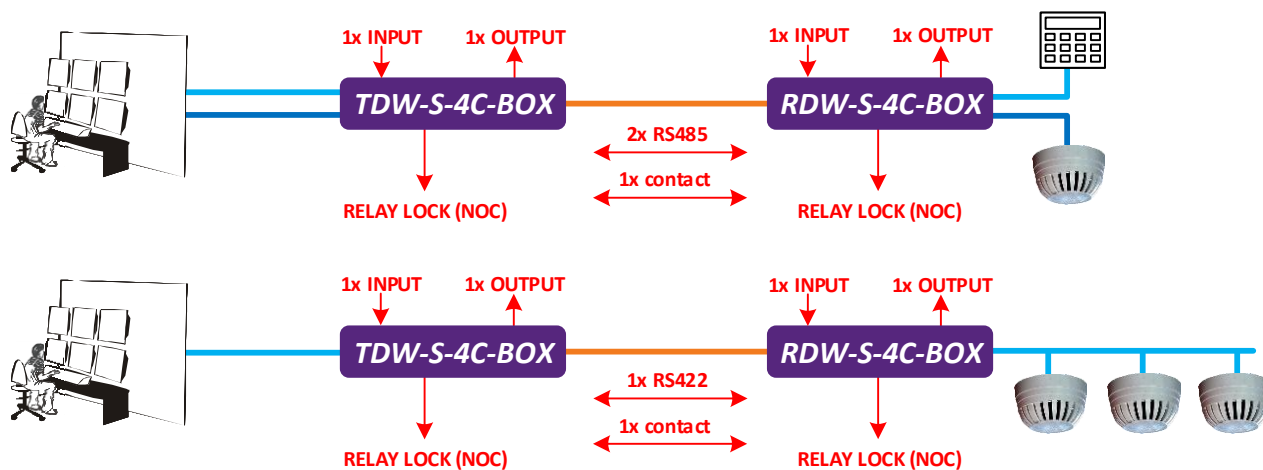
1x INPUT
1x OUTPUT
TDW-S-4C-BOX
RELAY LOCK (NOC)
2x RS485
1x contact
1x INPUT
1x OUTPUT
RDW-S-4C-BOX
RELAY LOCK (NOC)

1x INPUT
1x OUTPUT
TDW-S-4C-BOX
RELAY LOCK (NOC)
1x RS422
1x contact
1x INPUT
1x OUTPUT
RDW-S-4C-BOX
RELAY LOCK (NOC)